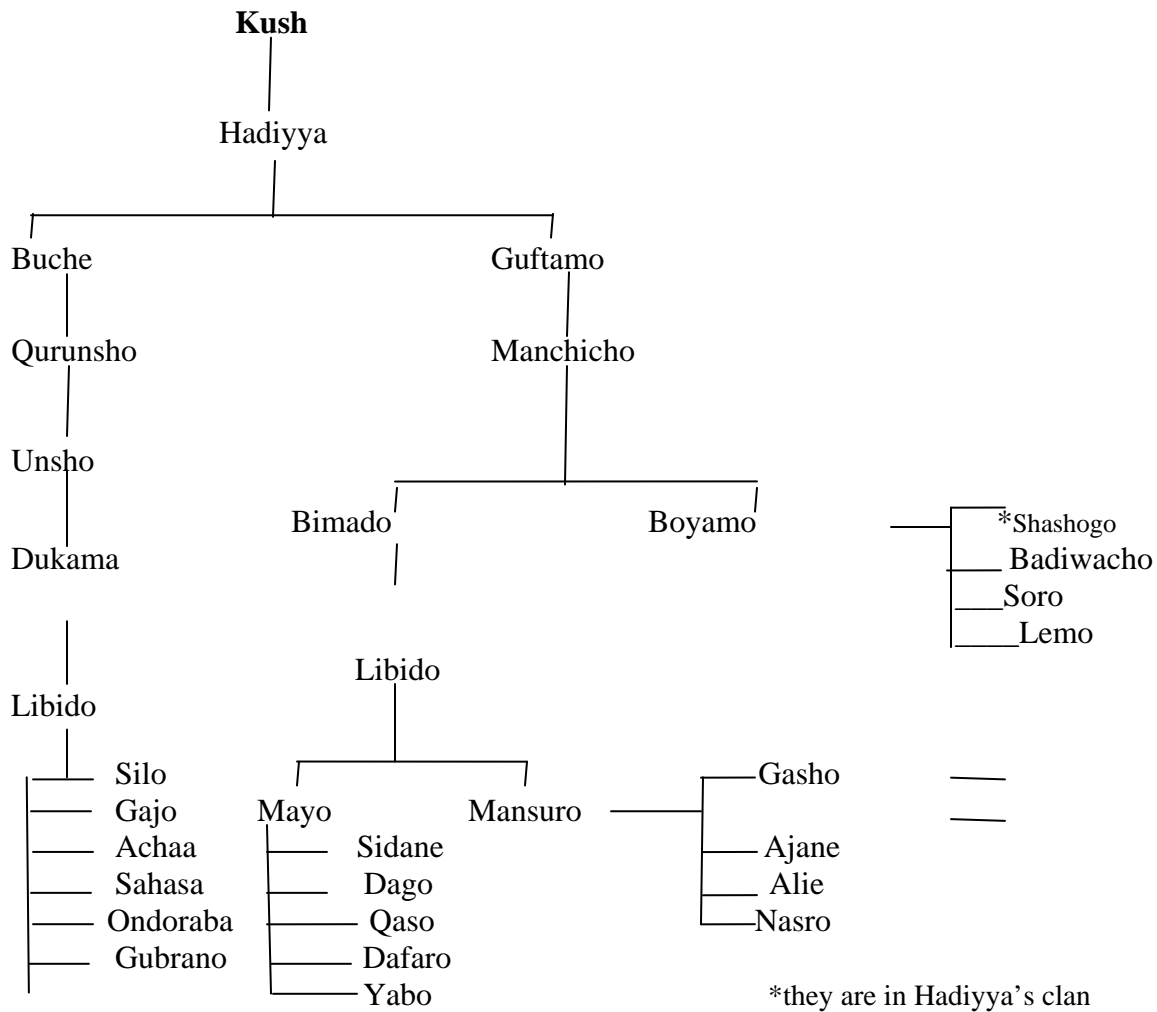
**Kush**

Hadiyya

Buche

Qurunsho

Unsho

Dukama

Libido

Silo
Gajo
Achaa
Sahasa
Ondoraba
Gubrano

Guftamo

Manchicho

Bimado

Boyamo

*Shashogo
Badiwacho
Soro
Lemo

Libido

Mayo
Sidane
Dago
Qaso
Dafaro
Yabo

Mansuro
Gasho
Ajane
Alie
Nasro

*they are in Hadiyya's clan